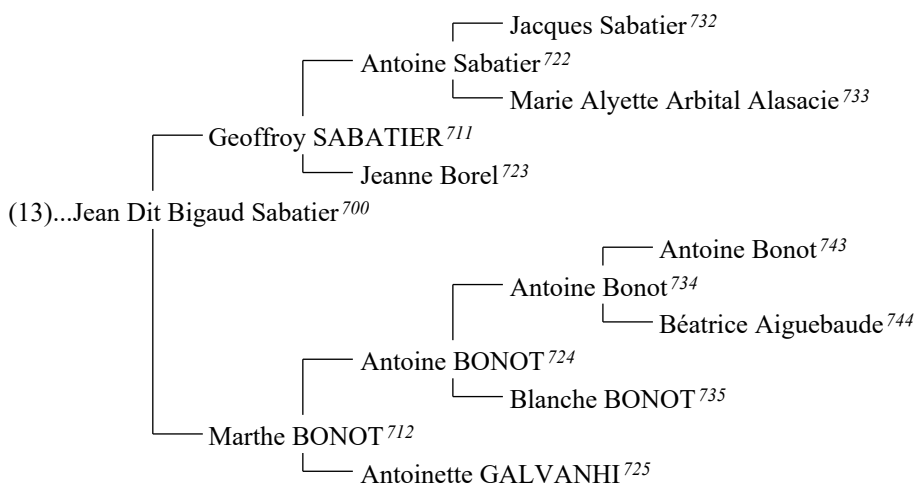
Jacques Sabatier $^{732}$

Antoine Sabatier $^{722}$

Marie Alyette Arbital Alasacie $^{733}$

Geoffroy SABATIER $^{711}$

Jeanne Borel $^{723}$

(13)...Jean Dit Bigaud Sabatier $^{700}$

Antoine Bonot $^{743}$

Antoine Bonot $^{734}$

Béatrice Aiguebaude $^{744}$

Antoine BONOT $^{724}$

Blanche BONOT $^{735}$

Marthe BONOT $^{712}$

Antoinette GALVANHI $^{725}$